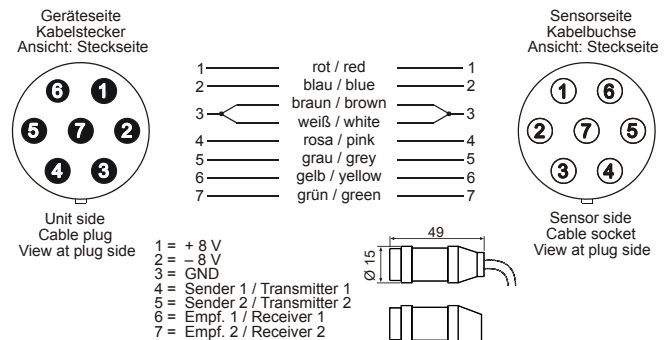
Geräteseite
Kabelstecker
Ansicht: Steckseite

6 1
5 7 2
4 3

Unit side
Cable plug
View at plug side

1 rot / red 1
2 blau / blue 2
3 braun / brown 3
weiß / white
4 rosa / pink 4
5 grau / grey 5
6 gelb / yellow 6
7 grün / green 7

Sensorseite
Kabelbuchse
Ansicht: Steckseite

1 6
2 7 5
3 4

Sensor side
Cable socket
View at plug side

1 = + 8 V
2 = – 8 V
3 = GND
4 = Sender 1 / Transmitter 1
5 = Sender 2 / Transmitter 2
6 = Empf. 1 / Receiver 1
7 = Empf. 2 / Receiver 2

49
Ø 15